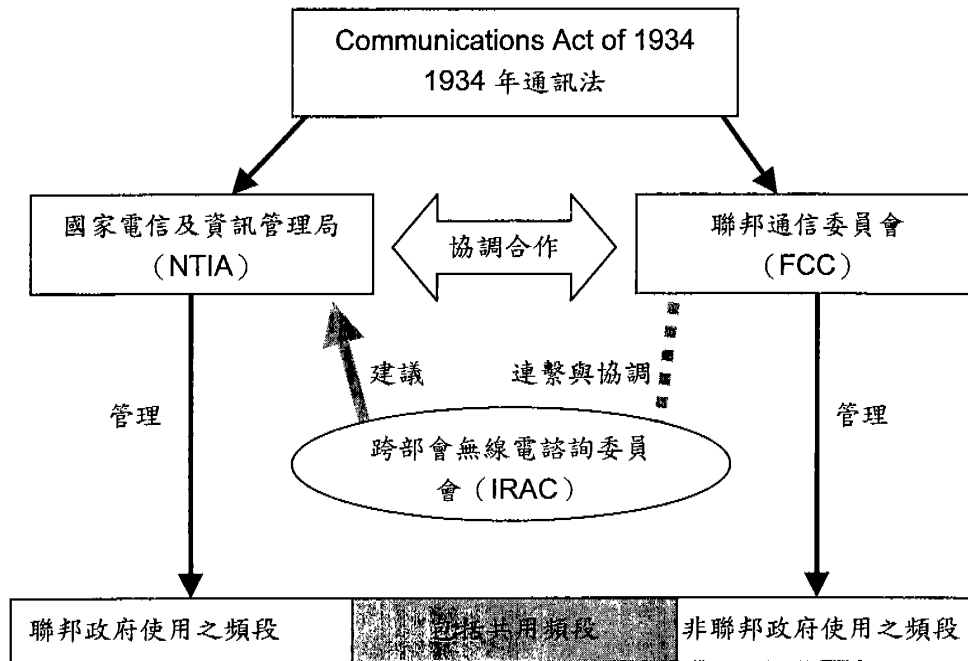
Communications Act of 1934
1934 年通訊法

國家電信及資訊管理局
（NTIA）

協調合作

聯邦通信委員會
（FCC）

建議

連繫與協調

管理

管理

跨部會無線電諮詢委員會（IRAC）

聯邦政府使用之頻段

包括共用頻段

非聯邦政府使用之頻段